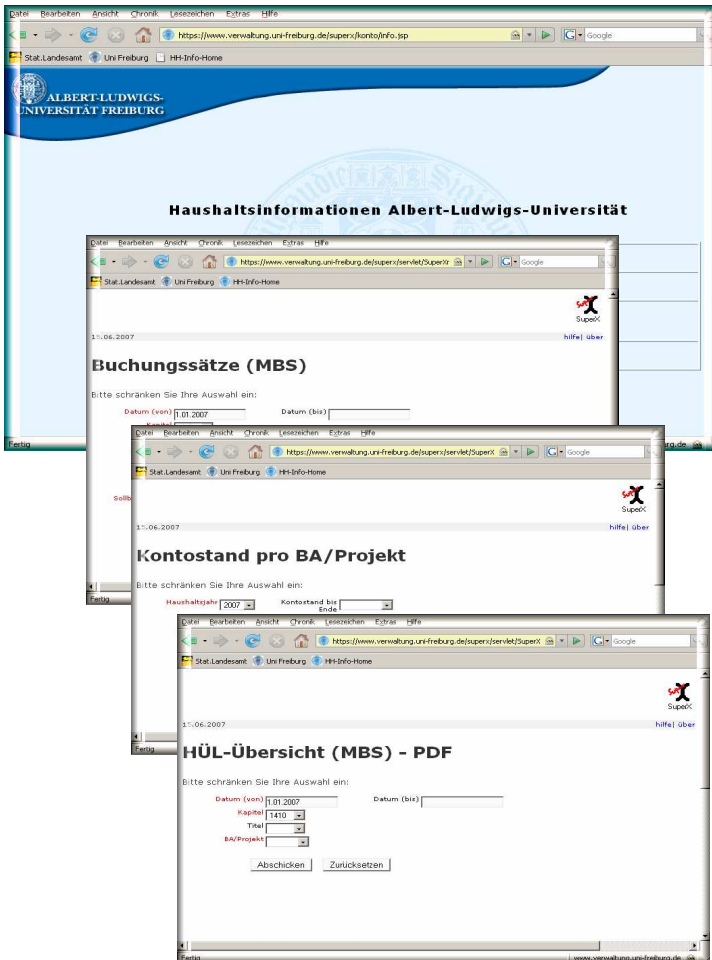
Datei Bearbeiten Ansicht Chronik Lesezeichen Extras Hilfe

https://www.verwaltung.uni-freiburg.de/superx/konto/info.jsp

Google

Stat.Landesamt Uni Freiburg HH-Info-Home

ALBERT-LUDWIGS-UNIVERSITÄT FREIBURG

Haushaltsinformationen Albert-Ludwigs-Universität

Fertig

Datei Bearbeiten Ansicht Chronik Lesezeichen Extras Hilfe

https://www.verwaltung.uni-freiburg.de/superx/servlet/SuperX

Google

Stat.Landesamt Uni Freiburg HH-Info-Home

SuperX

15.06.2007

hilfe| über

Buchungssätze (MBS)

Bitte schränken Sie Ihre Auswahl ein:

Datum (von) 1.01.2007

Datum (bis)

Kapitel

Sollb

Fertig

Datei Bearbeiten Ansicht Chronik Lesezeichen Extras Hilfe

https://www.verwaltung.uni-freiburg.de/superx/servlet/SuperX

Google

Stat.Landesamt Uni Freiburg HH-Info-Home

SuperX

15.06.2007

hilfe| über

Kontostand pro BA/Projekt

Bitte schränken Sie Ihre Auswahl ein:

Haushaltsjahr 2007

Kontostand bis Ende

Fertig

Datei Bearbeiten Ansicht Chronik Lesezeichen Extras Hilfe

https://www.verwaltung.uni-freiburg.de/superx/servlet/SuperX

Google

Stat.Landesamt Uni Freiburg HH-Info-Home

SuperX

15.06.2007

hilfe| über

HÜL-Übersicht (MBS) - PDF

Bitte schränken Sie Ihre Auswahl ein:

Datum (von) 1.01.2007

Datum (bis)

Kapitel 1410

Titel

BA/Projekt

Abschicken

Zurücksetzen

Fertig

www.verwaltung.uni-freiburg.de